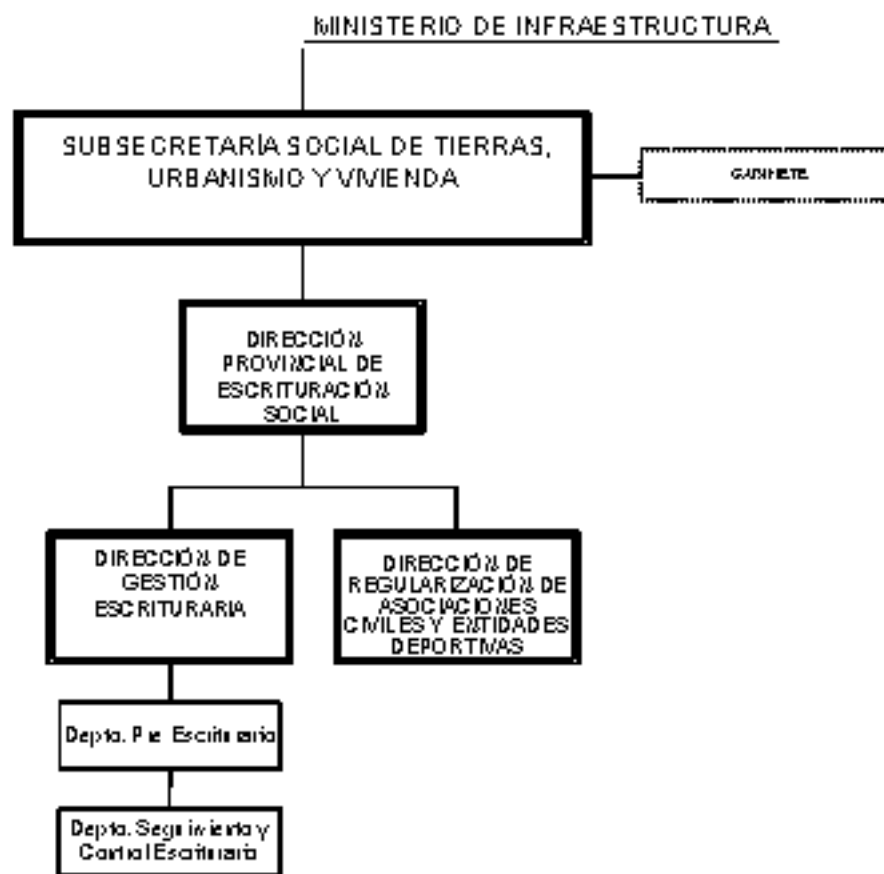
MINISTERIO DE INFRAESTRUCTURA

SUBSECRETARÍA SOCIAL DE TIERRAS, URBANISMO Y VIVIENDA

GABINETE

DIRECCIÓN PROVINCIAL DE ESCRITURACIÓN SOCIAL

DIRECCIÓN DE GESTIÓN ESCRITURARIA

DIRECCIÓN DE REGULARIZACIÓN DE ASOCIACIONES CIVILES Y ENTIDADES DEPORTIVAS

Depto. Pre Escrituraria

Depto. Seguimiento y Control Escriturario